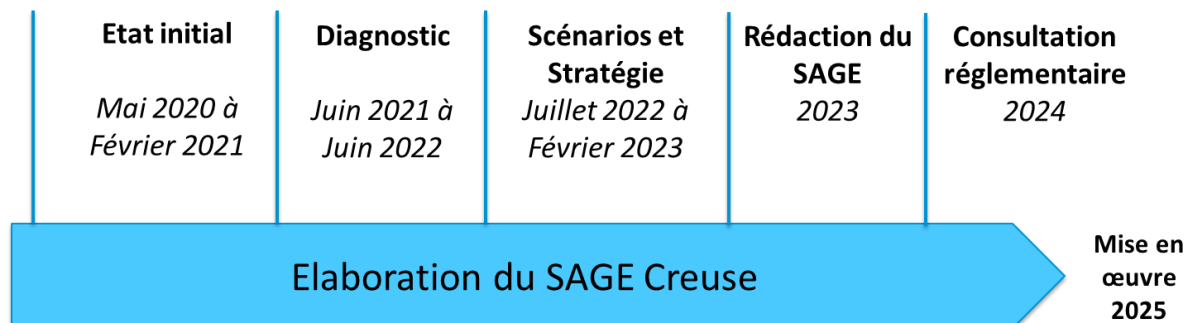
Etat initial

*Mai 2020 à Février 2021*

Diagnostic

*Juin 2021 à Juin 2022*

Scénarios et Stratégie

*Juillet 2022 à Février 2023*

Rédaction du SAGE

*2023*

Consultation réglementaire

*2024*

Elaboration du SAGE Creuse

Mise en œuvre 2025